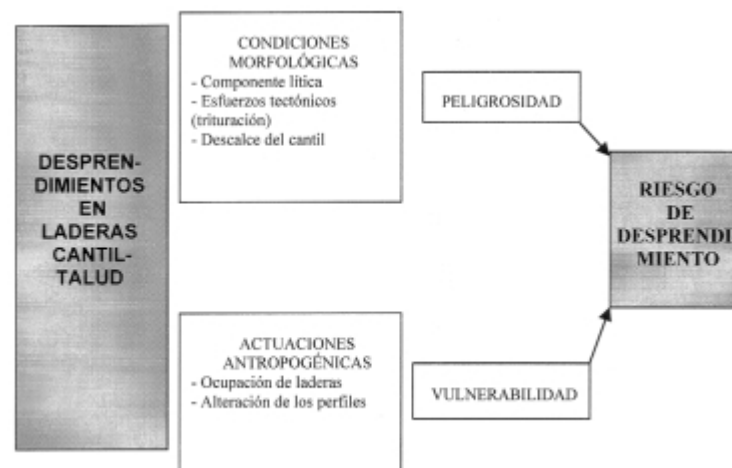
DESPRENDIMIENTOS EN LADERAS CANTIL-TALUD

CONDICIONES MORFOLÓGICAS
- Componente lítica
- Esfuerzos tectónicos (trituración)
- Descalce del cantil

ACTUACIONES ANTROPOGÉNICAS
- Ocupación de laderas
- Alteración de los perfiles

PELIGROSIDAD

VULNERABILIDAD

RIESGO DE DESPRENDIMIENTO